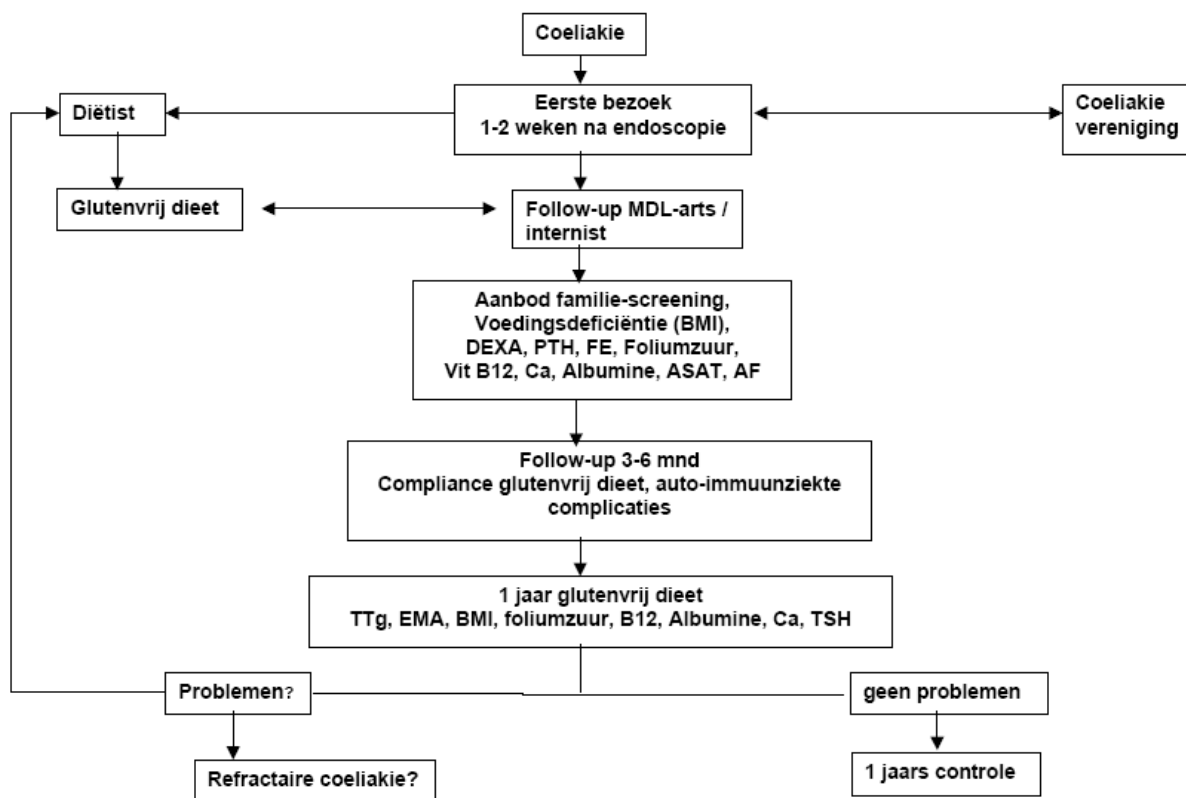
Coeliakie

Diëtist

Eerste bezoek
1-2 weken na endoscopie

Coeliakie vereniging

Glutenvrij dieet

Follow-up MDL-arts / internist

Aanbod familie-screening, Voedingsdeficiëntie (BMI), DEXA, PTH, FE, Foliumzuur, Vit B12, Ca, Albumine, ASAT, AF

Follow-up 3-6 mnd
Compliance glutenvrij dieet, auto-immuunziekte complicaties

1 jaar glutenvrij dieet
TTg, EMA, BMI, foliumzuur, B12, Albumine, Ca, TSH

Problemen?

geen problemen

Refractaire coeliakie?

1 jaars controle